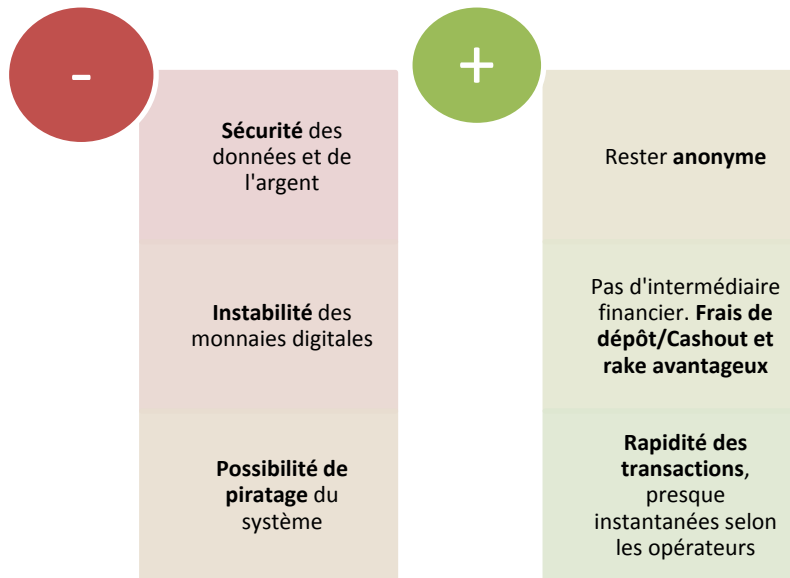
-

Sécurité des données et de l'argent

Instabilité des monnaies digitales

Possibilité de piratage du système

+

Rester anonyme

Pas d'intermédiaire financier. Frais de dépôt/Cashout et rake avantageux

Rapidité des transactions, presque instantanées selon les opérateurs